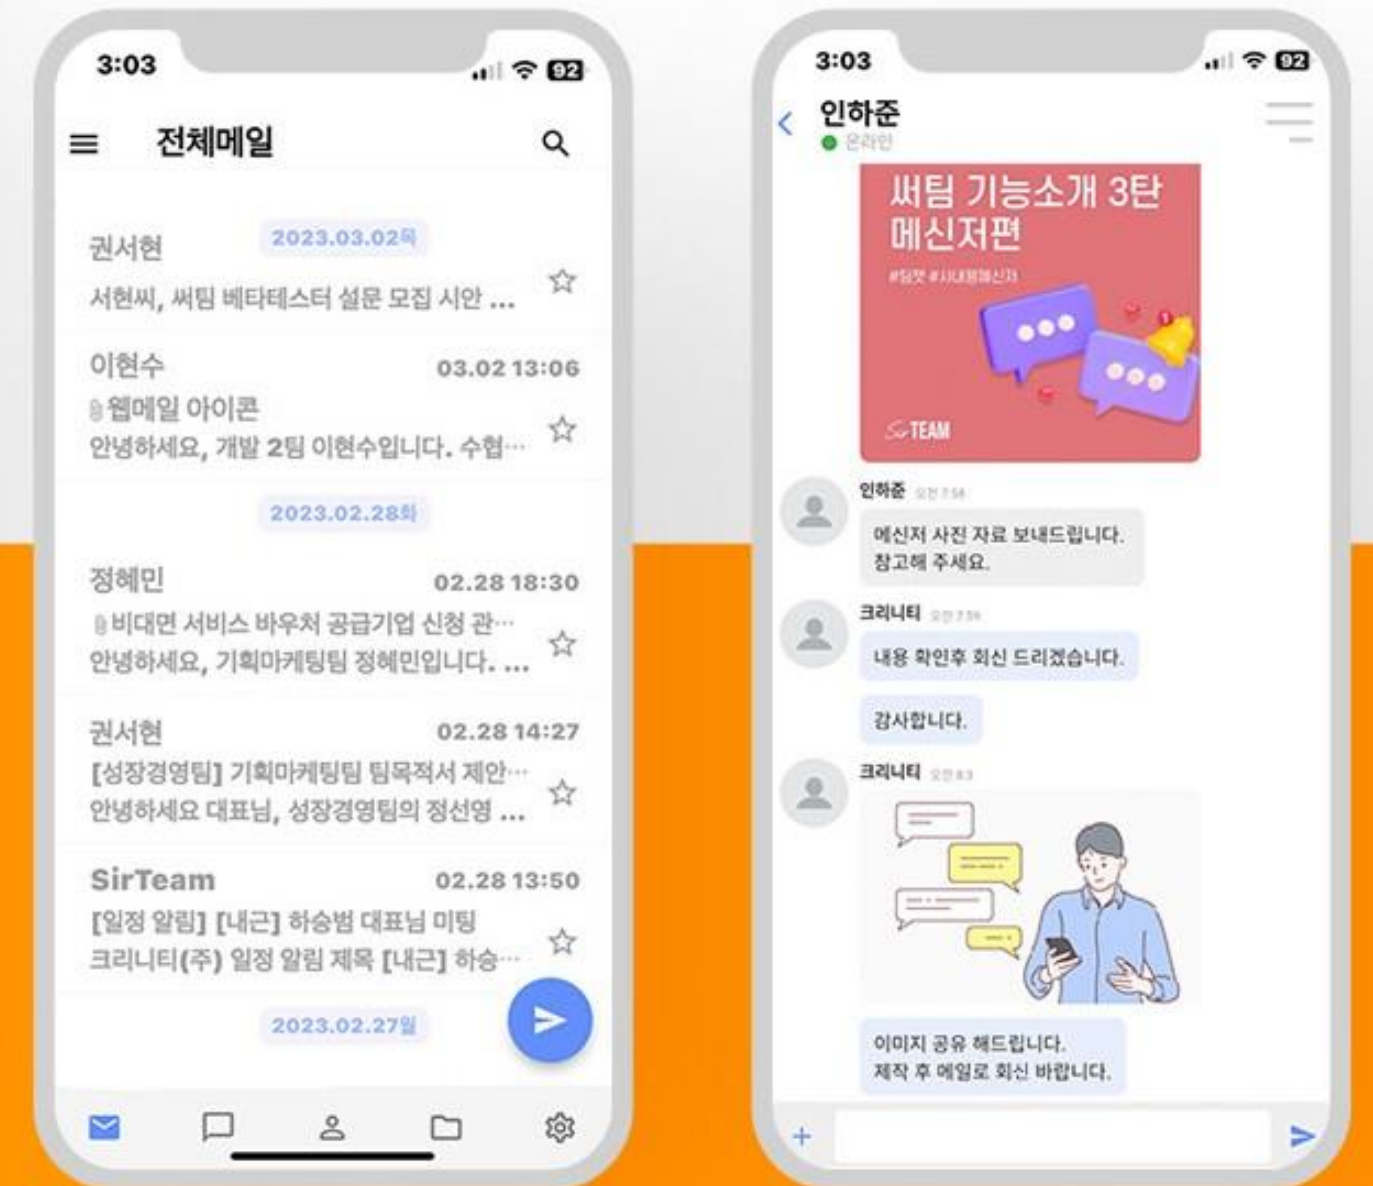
3:03

92

전체메일

권서현
2023.03.02목
서현씨, 써팀 베타테스터 설문 모집 시안 ...

이현수
03.02 13:06
웹메일 아이콘
안녕하세요, 개발 2팀 이현수입니다. 수협···

2023.02.28화

정혜민
02.28 18:30
비대면 서비스 바우처 공급기업 신청 관···
안녕하세요, 기획마케팅팀 정혜민입니다. ...

권서현
02.28 14:27
[성장경영팀] 기획마케팅팀 팀목적서 제안···
안녕하세요 대표님, 성장경영팀의 정선영 ...

SirTeam
02.28 13:50
[일정 알림] [내근] 하승범 대표님 미팅
크리니티(주) 일정 알림 제목 [내근] 하승···

2023.02.27월

3:03

92

인하준
온라인

써팀 기능소개 3탄
메신저편
#팀챗 #사내메신저

SirTEAM

인하준 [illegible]
메신저 사진 자료 보내드립니다.
참고해 주세요.

크리니티 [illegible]
내용 확인후 회신 드리겠습니다.

감사합니다.

크리니티 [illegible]

이미지 공유 해드립니다.
제작 후 메일로 회신 바랍니다.

+